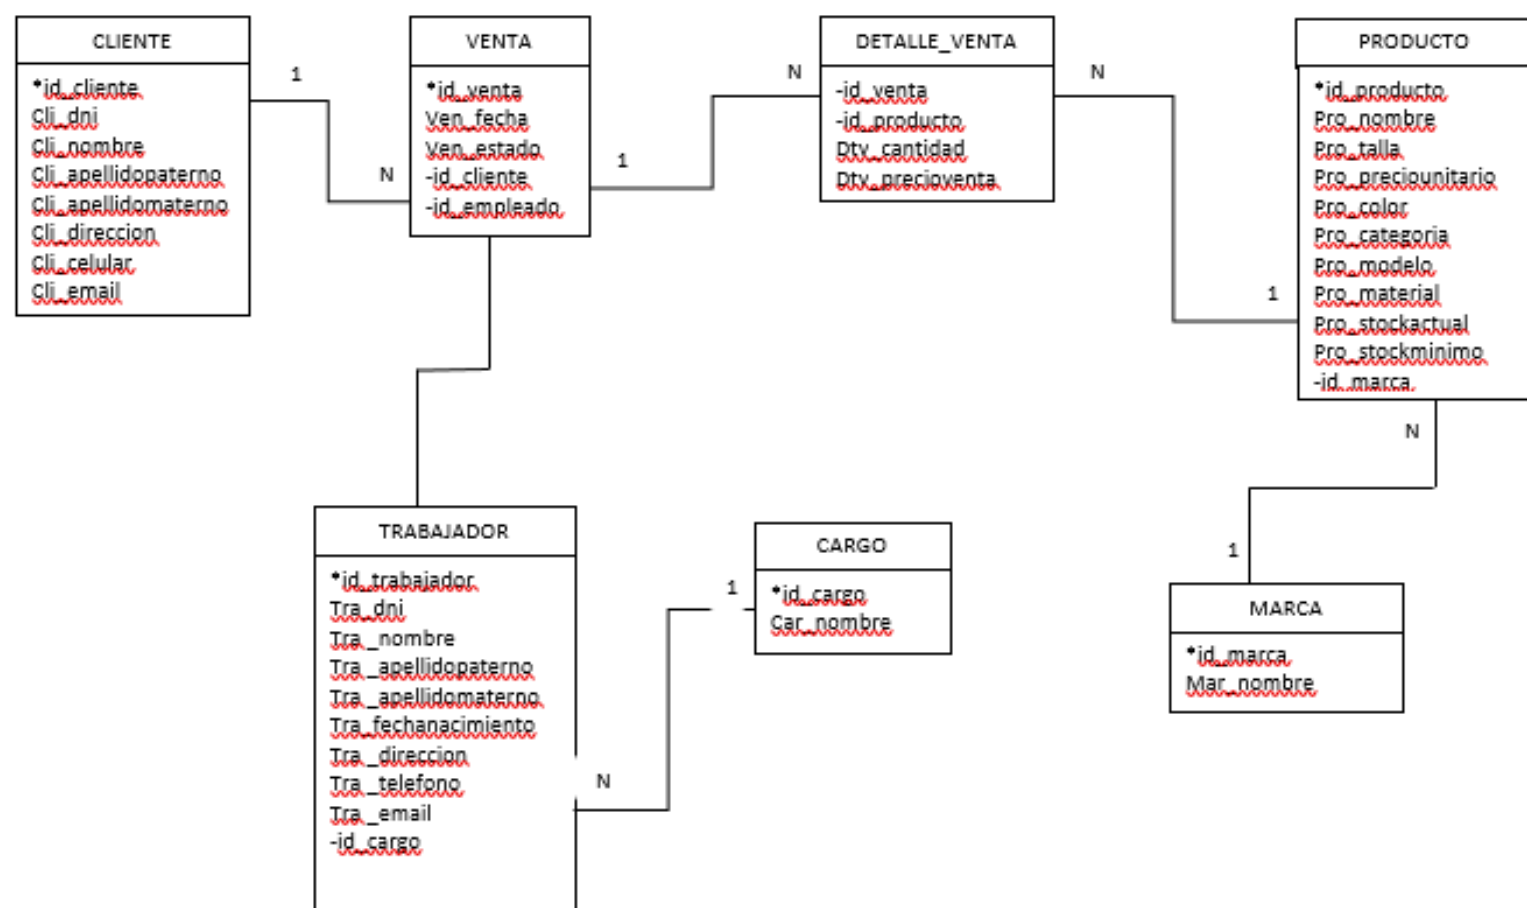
CLIENTE
*id_cliente
Cli_dni
Cli_nombre
Cli_apellidopaterno
Cli_apellidomaterno
Cli_direccion
Cli_celular
Cli_email

1

N

VENTA
*id_venta
Ven_fecha
Ven_estado
-id_cliente
-id_empleado

1

N

DETALLE_VENTA
-id_venta
-id_producto
Dtv_cantidad
Dtv_precioventa

N

1

PRODUCTO
*id_producto
Pro_nombre
Pro_talla
Pro_preciounitario
Pro_color
Pro_categoria
Pro_modelo
Pro_material
Pro_stockactual
Pro_stockminimo
-id_marca

N

1

MARCA
*id_marca
Mar_nombre

TRABAJADOR
*id_trabajador
Tra_dni
Tra _nombre
Tra _apellidopaterno
Tra _apellidomaterno
Tra_fechanacimiento
Tra _direccion
Tra _telefono
Tra _email
-id_cargo

N

1

CARGO
*id_cargo
Car_nombre